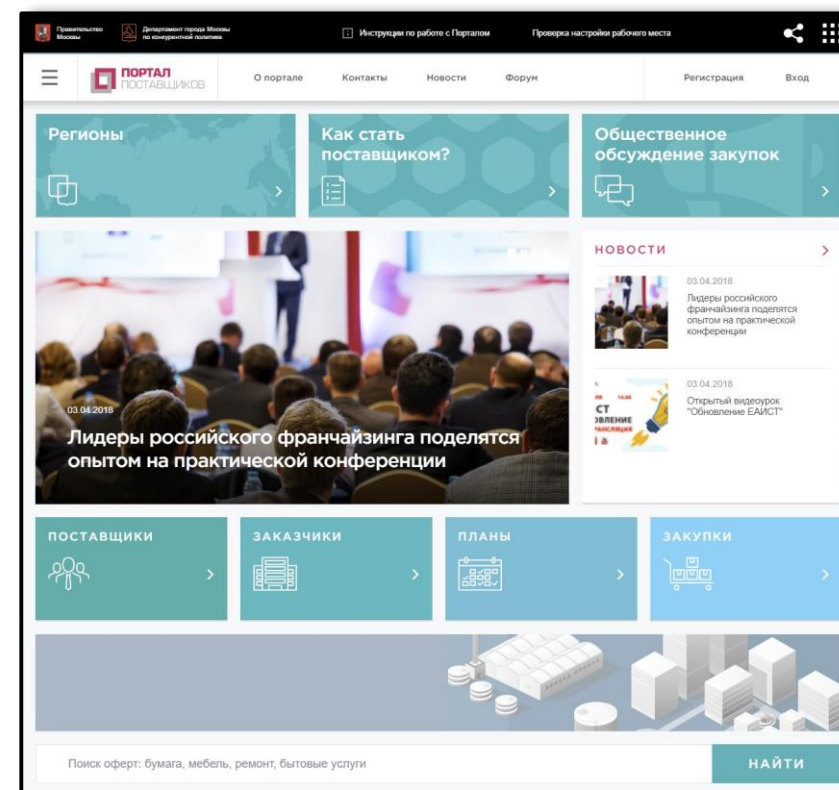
Правительство Москвы

Департамент города Москвы по конкурентной политике

Инструкции по работе с Порталом

Проверка настройки рабочего места

ПОРТАЛ ПОСТАВЩИКОВ

О портале

Контакты

Новости

Форум

Регистрация

Вход

Регионы

Как стать поставщиком?

Общественное обсуждение закупок

03.04.2018

Лидеры российского франчайзинга поделятся опытом на практической конференции

НОВОСТИ

03.04.2018

Лидеры российского франчайзинга поделятся опытом на практической конференции

03.04.2018

Открытый видеоурок "Обновление ЕАИСТ"

СТ
ОВЛЕНИЕ

ПОСТАВЩИКИ

ЗАКАЗЧИКИ

ПЛАНЫ

ЗАКУПКИ

Поиск оферт: бумага, мебель, ремонт, бытовые услуги

НАЙТИ